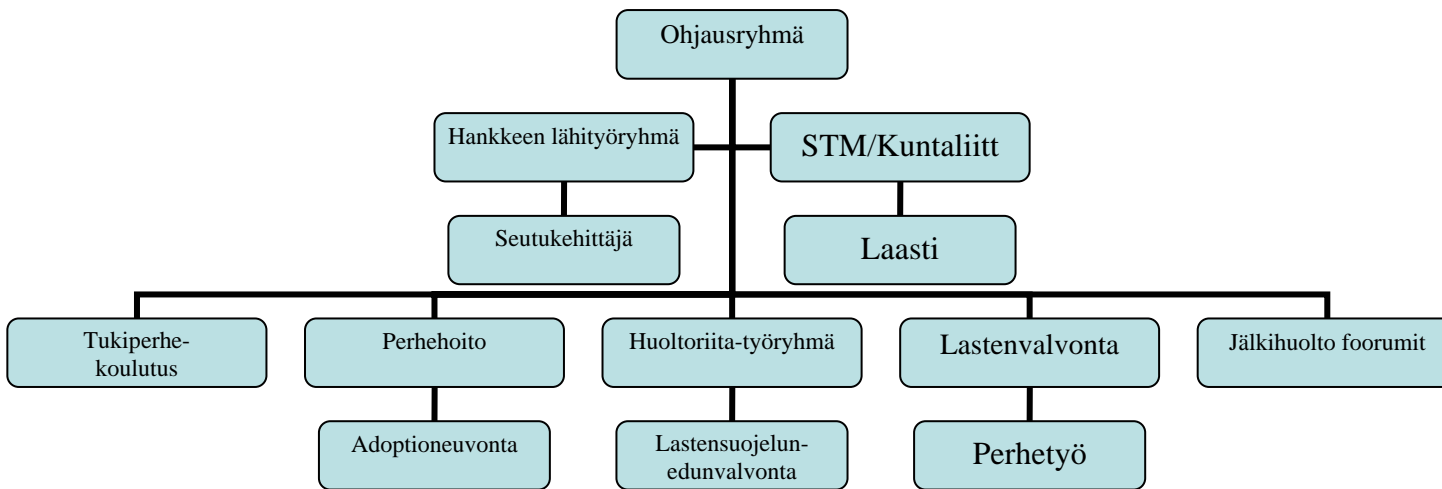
Ohjausryhmä

Hankkeen lähityöryhmä

STM/Kuntaliitt

Seutukehittäjä

Laasti

Tukiperhekoulutus

Perhehoito

Huoltoriita-työryhmä

Lastenvalvonta

Jälkihuolto foorumit

Adoptioneuvonta

Lastensuojelun-edunvalvonta

Perhetyö